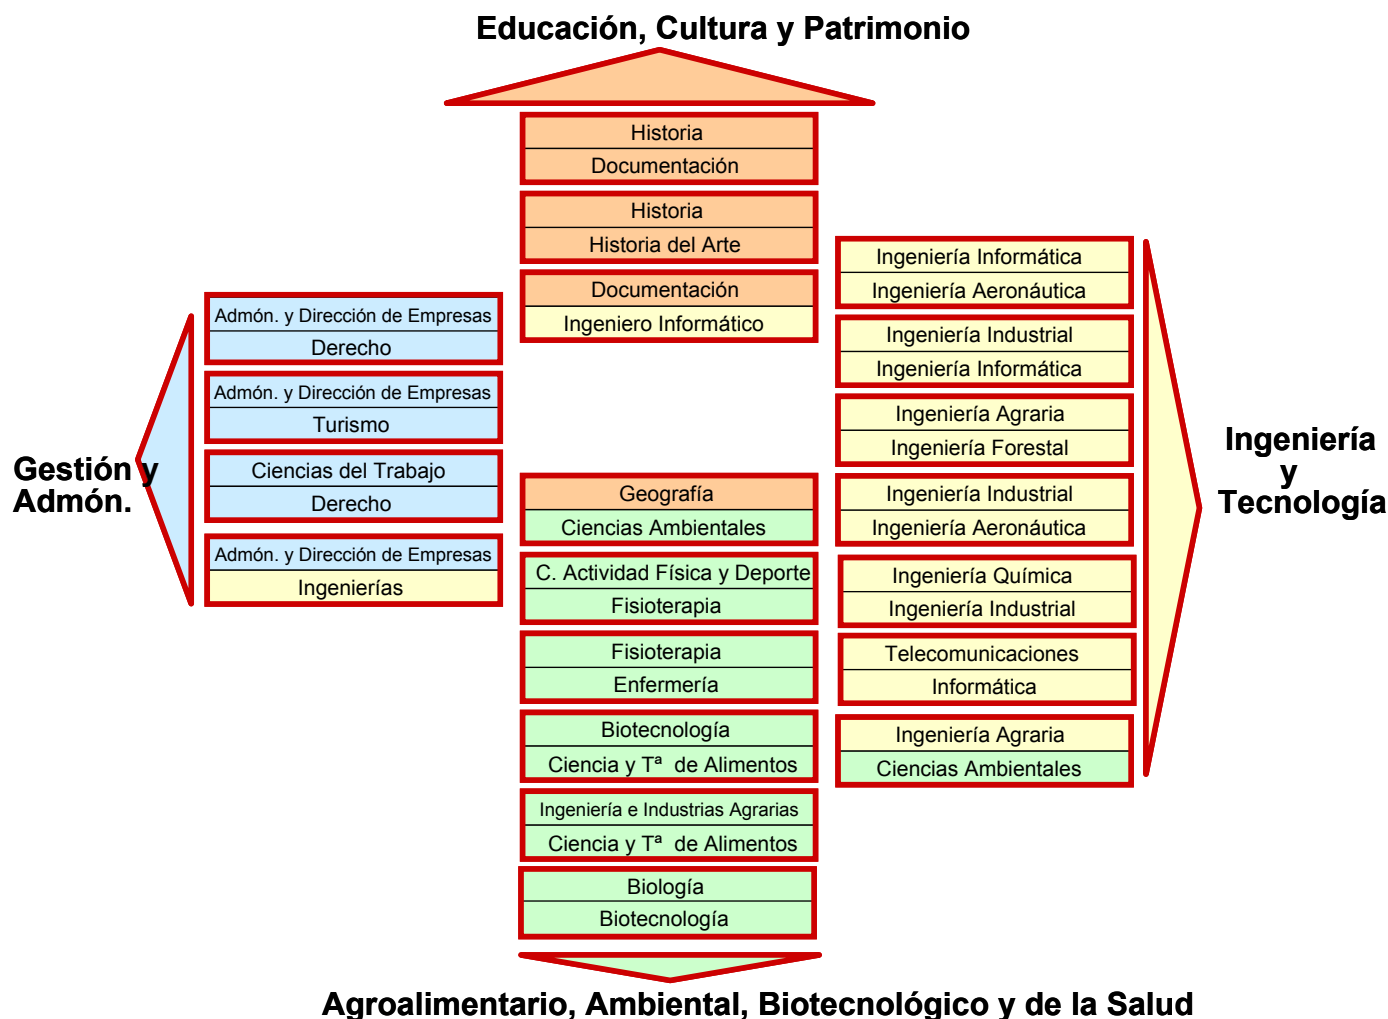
Educación, Cultura y Patrimonio

Historia
Documentación

Historia
Historia del Arte

Documentación
Ingeniero Informático

Geografía
Ciencias Ambientales

C. Actividad Física y Deporte
Fisioterapia

Fisioterapia
Enfermería

Biotecnología
Ciencia y Tª de Alimentos

Ingeniería e Industrias Agrarias
Ciencia y Tª de Alimentos

Biología
Biotecnología

Agroalimentario, Ambiental, Biotecnológico y de la Salud

Gestión y Admón.

Admón. y Dirección de Empresas
Derecho

Admón. y Dirección de Empresas
Turismo

Ciencias del Trabajo
Derecho

Admón. y Dirección de Empresas
Ingenierías

Ingeniería Informática
Ingeniería Aeronáutica

Ingeniería Industrial
Ingeniería Informática

Ingeniería Agraria
Ingeniería Forestal

Ingeniería Industrial
Ingeniería Aeronáutica

Ingeniería Química
Ingeniería Industrial

Telecomunicaciones
Informática

Ingeniería Agraria
Ciencias Ambientales

Ingeniería y Tecnología